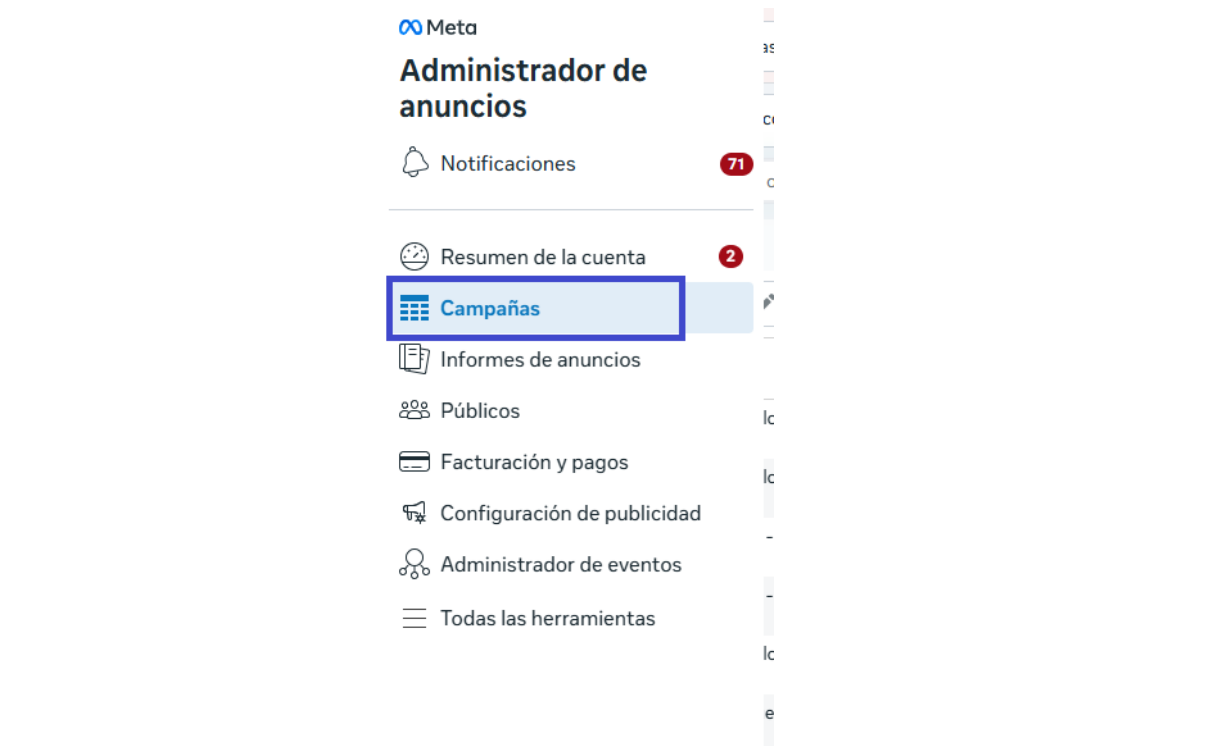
Meta

Administrador de anuncios

Notificaciones 71

Resumen de la cuenta 2

Campañas

Informes de anuncios

Públicos

Facturación y pagos

Configuración de publicidad

Administrador de eventos

Todas las herramientas